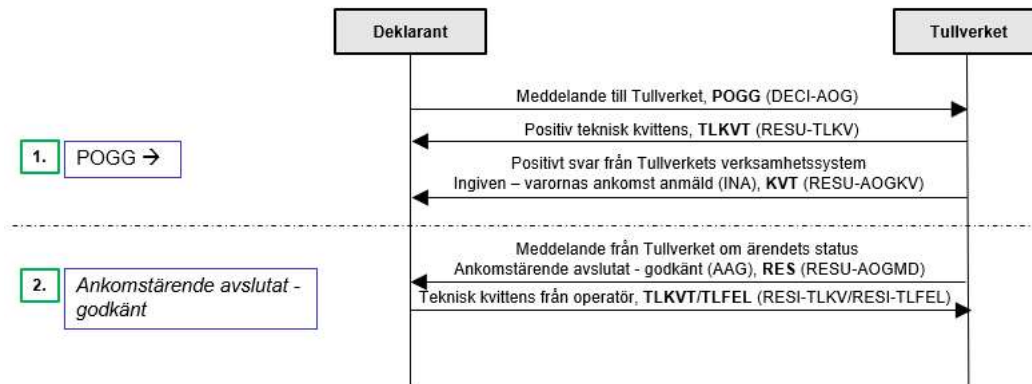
Deklarant

Tullverket

Meddelande till Tullverket, **POGG** (DECI-AOG)

Positiv teknisk kvittens, **TLKVT** (RESU-TLKV)

1. POGG →

Positivt svar från Tullverkets verksamhetssystem
Ingiven – varornas ankomst anmäld (INA), **KVT** (RESU-AOGKV)

Meddelande från Tullverket om ärendets status
Ankomstärende avslutat - godkänt (AAG), **RES** (RESU-AOGMD)

2. *Ankomstärende avslutat - godkänt*

Teknisk kvittens från operatör, **TLKVT**/**TLFEL** (RESI-TLKV/RESI-TLFEL)